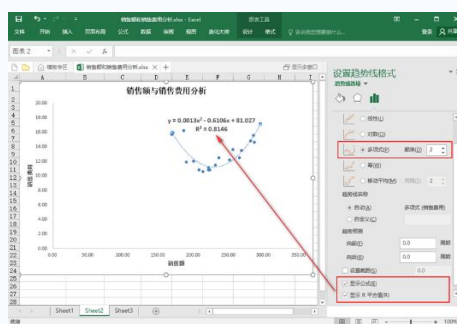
销售额和销售费用分析.xlsx - Excel 图表工具

文件 开始 插入 页面布局 公式 数据 审阅 视图 描述工作 设计 格式 告诉我你想要做什么 登录 共享

图表 2

销售额与销售费用分析

$y = 0.0013x^2 - 0.6106x + 81.027$
$R^2 = 0.8146$

20.00
18.00
16.00
14.00
12.00
10.00
8.00
6.00
4.00
2.00
0.00

0.00 50.00 100.00 150.00 200.00 250.00 300.00 350.00

销售额

销售费用

设置趋势线格式
趋势线选项

指数(X)
线性(L)
对数(O)
多项式(P) 顺序(D) 2
幂(W)
移动平均(M) 周期(E)

趋势线名称
自动(A) 多项式 (销售费用)
自定义(C)

趋势预测
向前(F) 0.0 周期
向后(B) 0.0 周期

设置截距(S) 0.0

显示公式(E)
显示 R 平方值(R)

Sheet1 Sheet2 Sheet3

就绪